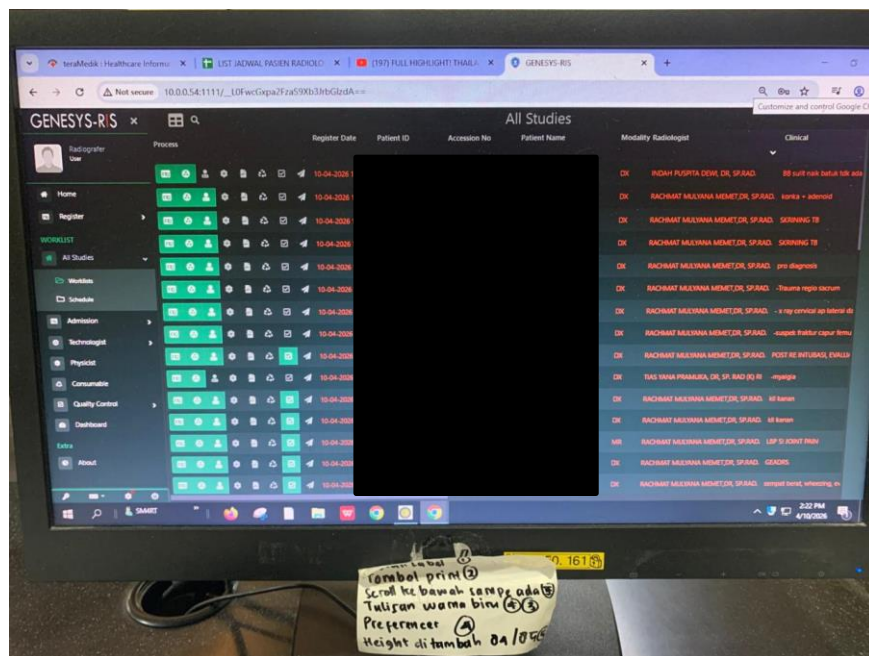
teraMedik : Healthcare Informa ×
LIST JADWAL PASIEN RADIOLO ×
(197) FULL HIGHLIGHT! THAILA ×
GENESYS-RIS ×
+

Not secure 10.0.0.54:1111/_L0FwcGxpa2Fra59Xb3JrbGlzdA==

Customize and control Google C

GENESYS-RIS ×

All Studies

Radiografer
User

Process

Register Date Patient ID Accession No Patient Name Modality Radiologist Clinical

Home
Register
WORKLIST
All Studies
Worklists
Schedule
Admission
Technologist
Physicist
Consumable
Quality Control
Dashboard
Extra
About

| Register Date | Modality | Radiologist | Clinical |
|---|---|---|---|
| 10-04-2026 | DX | INDAH PUSPITA DEWI, DR, SP.RAD. | BB sulit naik batuk tdk ada |
| 10-04-2026 | DX | RACHMAT MULYANA MEMET,DR, SP.RAD. | konka + adenoid |
| 10-04-2026 | DX | RACHMAT MULYANA MEMET,DR, SP.RAD. | SKRINING TB |
| 10-04-2026 | DX | RACHMAT MULYANA MEMET,DR, SP.RAD. | SKRINING TB |
| 10-04-2026 | DX | RACHMAT MULYANA MEMET,DR, SP.RAD. | pro diagnosis |
| 10-04-2026 | DX | RACHMAT MULYANA MEMET,DR, SP.RAD. | -Trauma regio sacrum |
| 10-04-2026 | DX | RACHMAT MULYANA MEMET,DR, SP.RAD. | - x ray cervical ap lateral dz |
| 10-04-2026 | DX | RACHMAT MULYANA MEMET,DR, SP.RAD. | -suspek fraktur capur femu |
| 10-04-2026 | DX | RACHMAT MULYANA MEMET,DR, SP.RAD. | POST KE INTUBASI, EVALU |
| 10-04-2026 | DX | TIAS YANA PRAMUKA, DR, SP. RAD (K) RI | -myalgia |
| 10-04-2026 | DX | RACHMAT MULYANA MEMET,DR, SP.RAD. | kll kanan |
| 10-04-2026 | DX | RACHMAT MULYANA MEMET,DR, SP.RAD. | kll kanan |
| 10-04-2026 | MR | RACHMAT MULYANA MEMET,DR, SP.RAD. | LBP SI JOINT PAIN |
| 10-04-2026 | DX | RACHMAT MULYANA MEMET,DR, SP.RAD. | GEADRIS |
| 10-04-2026 | DX | RACHMAT MULYANA MEMET,DR, SP.RAD. | sempat berat, wheezing, m |

SMART

2:22 PM
4/10/2026

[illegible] label ①
Tombol print ②
Scroll ke bawah sampe ada ③
Tulisan warna biru ④ ③
Preferencer ④
Height ditambah 04 / 05

50. 161